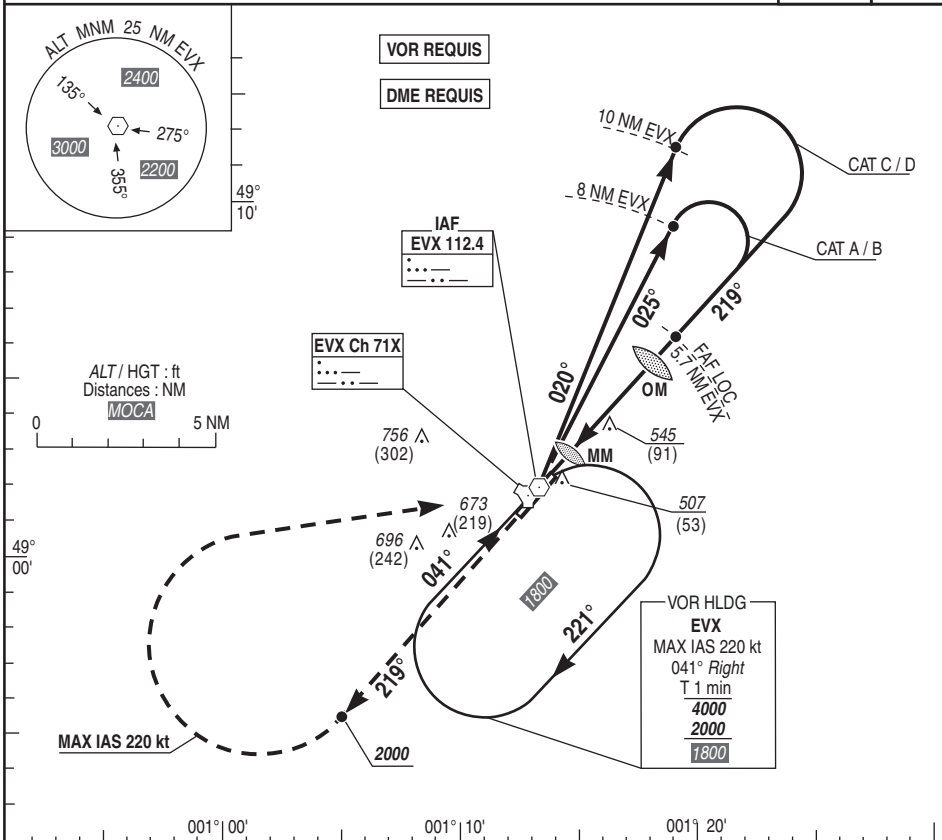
ALT MNM 25 NM EVX
2400
135°
275°
3000
2200
355°

VOR REQUIS
DME REQUIS

10 NM EVX
CAT C / D
8 NM EVX
CAT A / B

49°
10'

IAF
EVX 112.4
·−−·· ·−−
−−··· ·−

EVX Ch 71X

025°
219°
020°
FAF LOC
5.7 NM EVX
OM

ALT / HGT : ft
Distances : NM
MOCA
0
5 NM

756
(302)
545
(91)
MM
507
(53)
673
(219)
696
(242)

49°
00'

041°
1800
221°
219°

VOR HLDG
EVX
MAX IAS 220 kt
041° Right
T 1 min
4000
2000
1800

MAX IAS 220 kt
2000

001° 00'
001° 10'
001° 20'